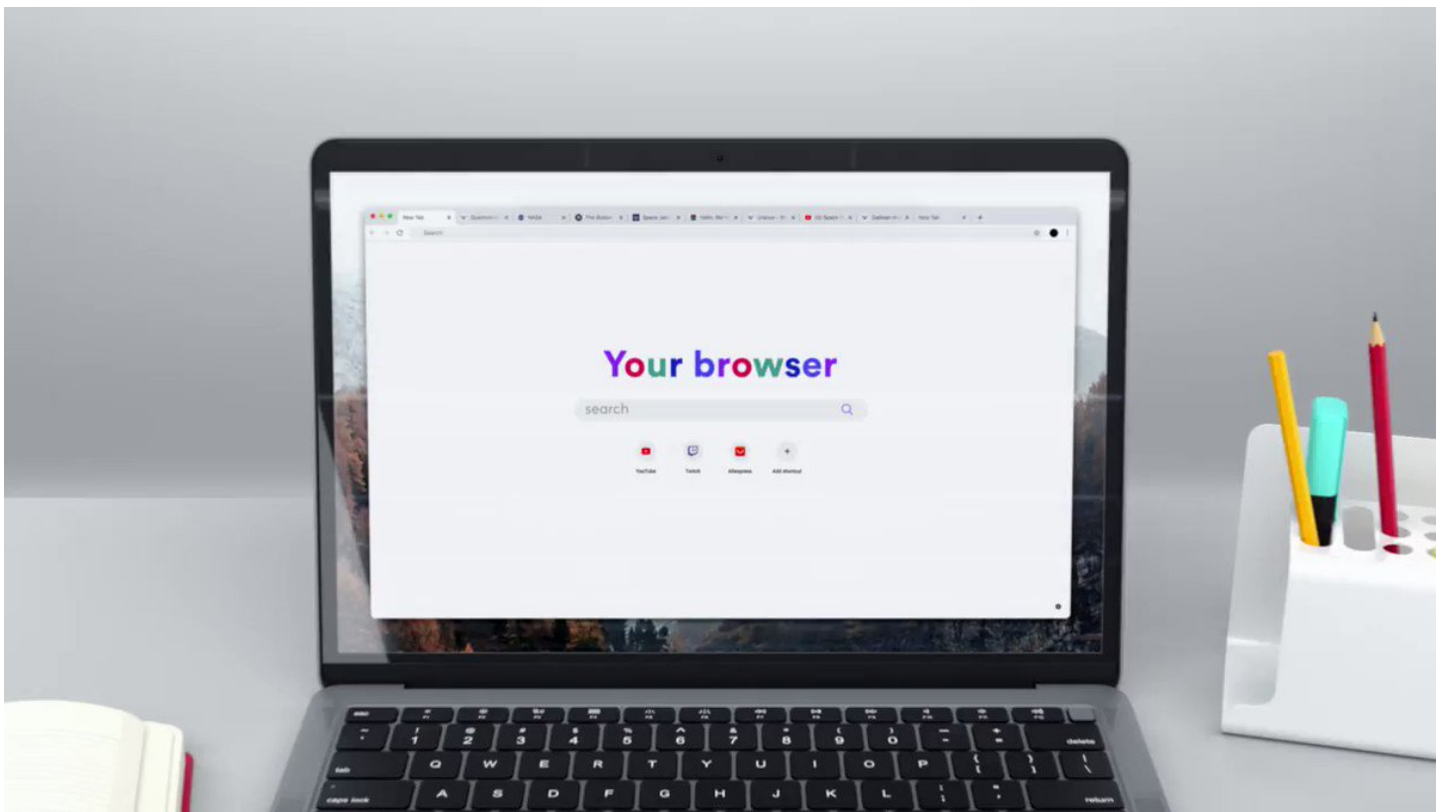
New Tab
NASA
Search

Your browser

search

YouTube
Twitch
Aliexpress
Add shortcut

esc
F1
F2
F3
F4
F5
F6
F7
F8
F9
F10
F11
F12
~
\`
!
1
@
2
#
3
$
4
%
5
^
6
&
7
*
8
(
9
)
0
_
-
+
=
delete
tab
Q
W
E
R
T
Y
U
I
O
P
{
[
}
]
|
\
caps lock
A
S
D
F
G
H
J
K
L
:
;
"
'
return